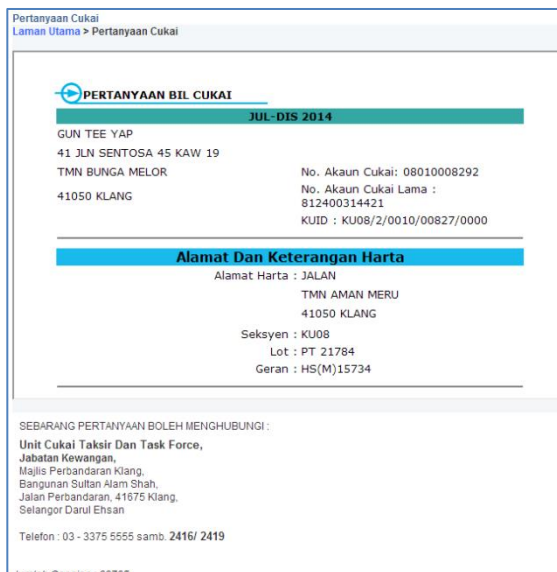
Pertanyaan Cukai
Laman Utama > Pertanyaan Cukai

PERTANYAAN BIL CUKAI

JUL-DIS 2014

GUN TEE YAP
41 JLN SENTOSA 45 KAW 19
TMN BUNGA MELOR
41050 KLANG

No. Akaun Cukai: 08010008292
No. Akaun Cukai Lama : 812400314421
KUID : KU08/2/0010/00827/0000

Alamat Dan Keterangan Harta

Alamat Harta : JALAN
TMN AMAN MERU
41050 KLANG
Seksyen : KU08
Lot : PT 21784
Geran : HS(M)15734

SEBARANG PERTANYAAN BOLEH MENGHUBUNGI :

Unit Cukai Taksir Dan Task Force,
Jabatan Kewangan,
Majlis Perbandaran Klang,
Bangunan Sultan Alam Shah,
Jalan Perbandaran, 41675 Klang,
Selangor Darul Ehsan

Telefon : 03 - 3375 5555 samb. 2416/ 2419

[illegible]